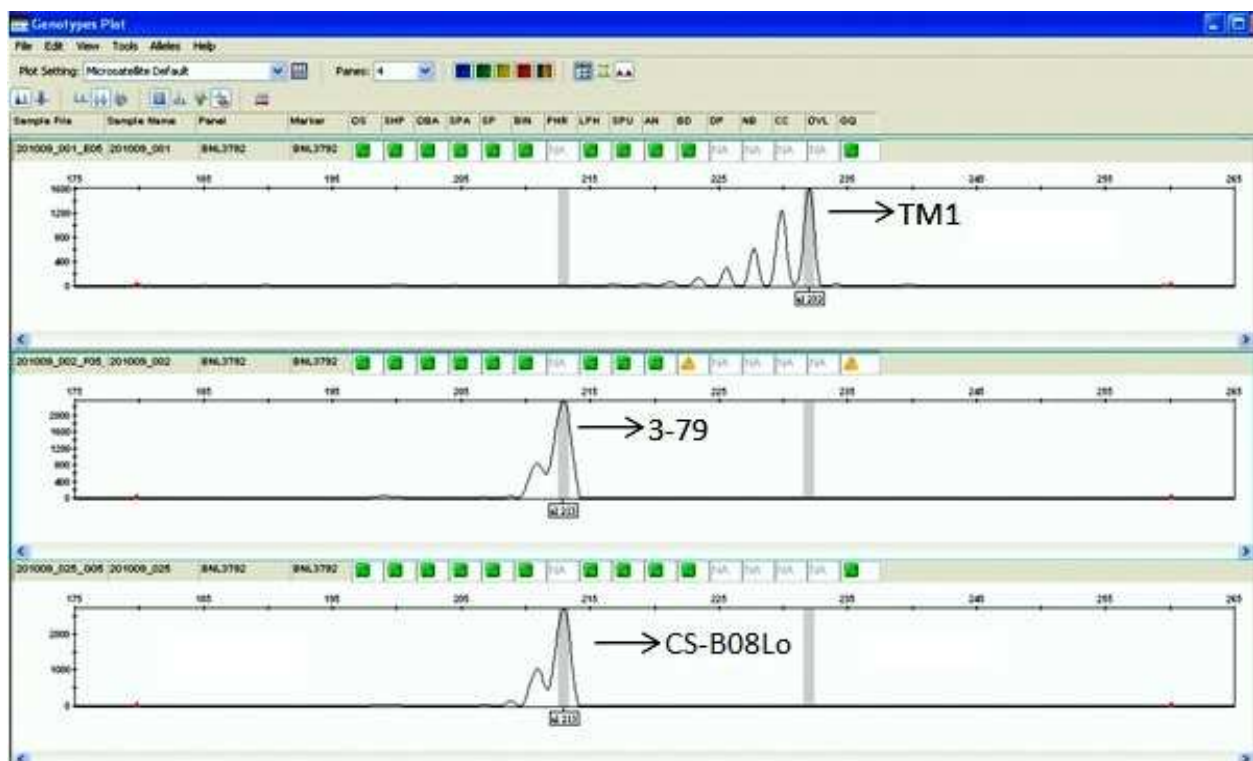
Genotypes Plot

File Edit View Tools Alleles Help

Plot Setting: Microsatellite Default Panes: 4

| Sample File | Sample Name | Panel | Marker | OS | SHP | OBA | SPA | SP | BIN | PHR | LPH | SPU | AN | BD | DP | NB | CC | OVL | GQ |
|---|---|---|---|---|---|---|---|---|---|---|---|---|---|---|---|---|---|---|---|
| 201009_001_E06 | 201009_001 | BNL3792 | BNL3792 | | | | | | | NA | | | | | NA | NA | NA | NA | |

175 185 195 205 215 225 235 245 255 265

1600 1200 800 400 0

→TM1

al 232

| 201009_002_F05 | 201009_002 | BNL3792 | BNL3792 | | | | | | | NA | | | | | NA | NA | NA | NA | |
|---|---|---|---|---|---|---|---|---|---|---|---|---|---|---|---|---|---|---|---|

175 185 195 205 215 225 235 245 255 265

2000 1600 1200 800 400 0

→3-79

al 213

| 201009_025_G05 | 201009_025 | BNL3792 | BNL3792 | | | | | | | NA | | | | | NA | NA | NA | NA | |
|---|---|---|---|---|---|---|---|---|---|---|---|---|---|---|---|---|---|---|---|

175 185 195 205 215 225 235 245 255 265

2000 1000 0

→CS-B08Lo

al 213